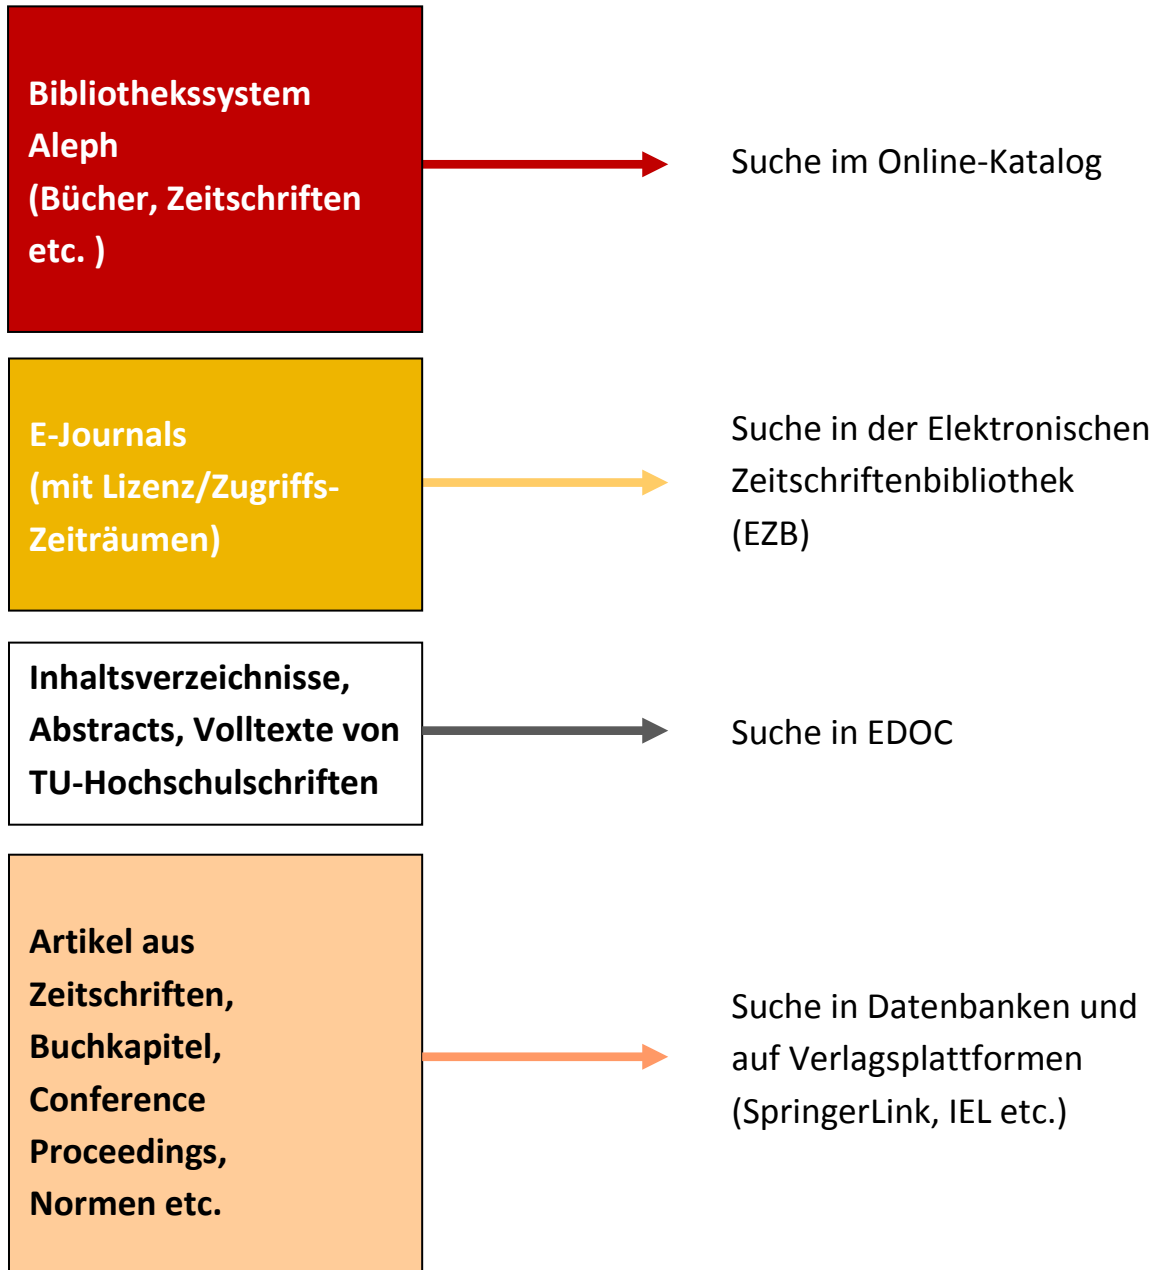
Bibliothekssystem Aleph (Bücher, Zeitschriften etc. )

Suche im Online-Katalog

E-Journals (mit Lizenz/Zugriffs-Zeiträumen)

Suche in der Elektronischen Zeitschriftenbibliothek (EZB)

Inhaltsverzeichnisse, Abstracts, Volltexte von TU-Hochschulschriften

Suche in EDOC

Artikel aus Zeitschriften, Buchkapitel, Conference Proceedings, Normen etc.

Suche in Datenbanken und auf Verlagsplattformen (SpringerLink, IEL etc.)